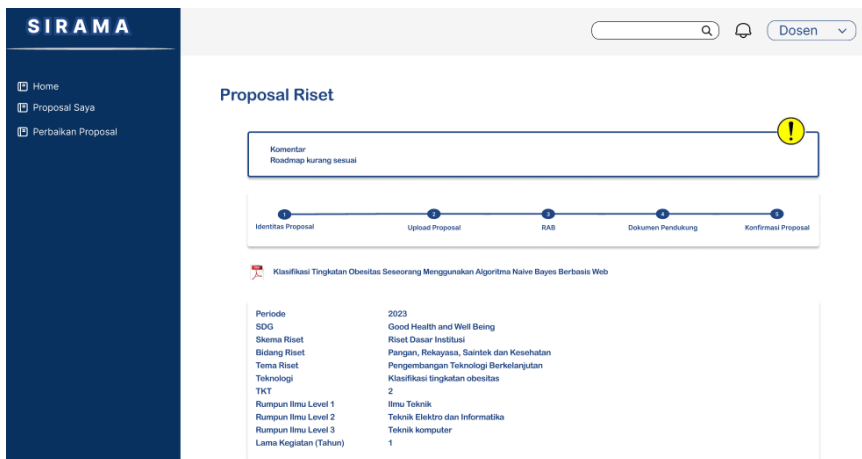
SIRAMA

Home
Proposal Saya
Perbaikan Proposal

Dosen

Proposal Riset

Komentar
Roadmap kurang sesuai

1 Identitas Proposal
2 Upload Proposal
3 RAB
4 Dokumen Pendukung
5 Konfirmasi Proposal

Klasifikasi Tingkatan Obesitas Seseorang Menggunakan Algoritma Naive Bayes Berbasis Web

| | |
|---|---|
| Periode | 2023 |
| SDG | Good Health and Well Being |
| Skema Riset | Riset Dasar Institusi |
| Bidang Riset | Pangan, Rekayasa, Saintek dan Kesehatan |
| Tema Riset | Pengembangan Teknologi Berkelanjutan |
| Teknologi | Klasifikasi tingkatan obesitas |
| TKT | 2 |
| Rumpun Ilmu Level 1 | Ilmu Teknik |
| Rumpun Ilmu Level 2 | Teknik Elektro dan Informatika |
| Rumpun Ilmu Level 3 | Teknik komputer |
| Lama Kegiatan (Tahun) | 1 |